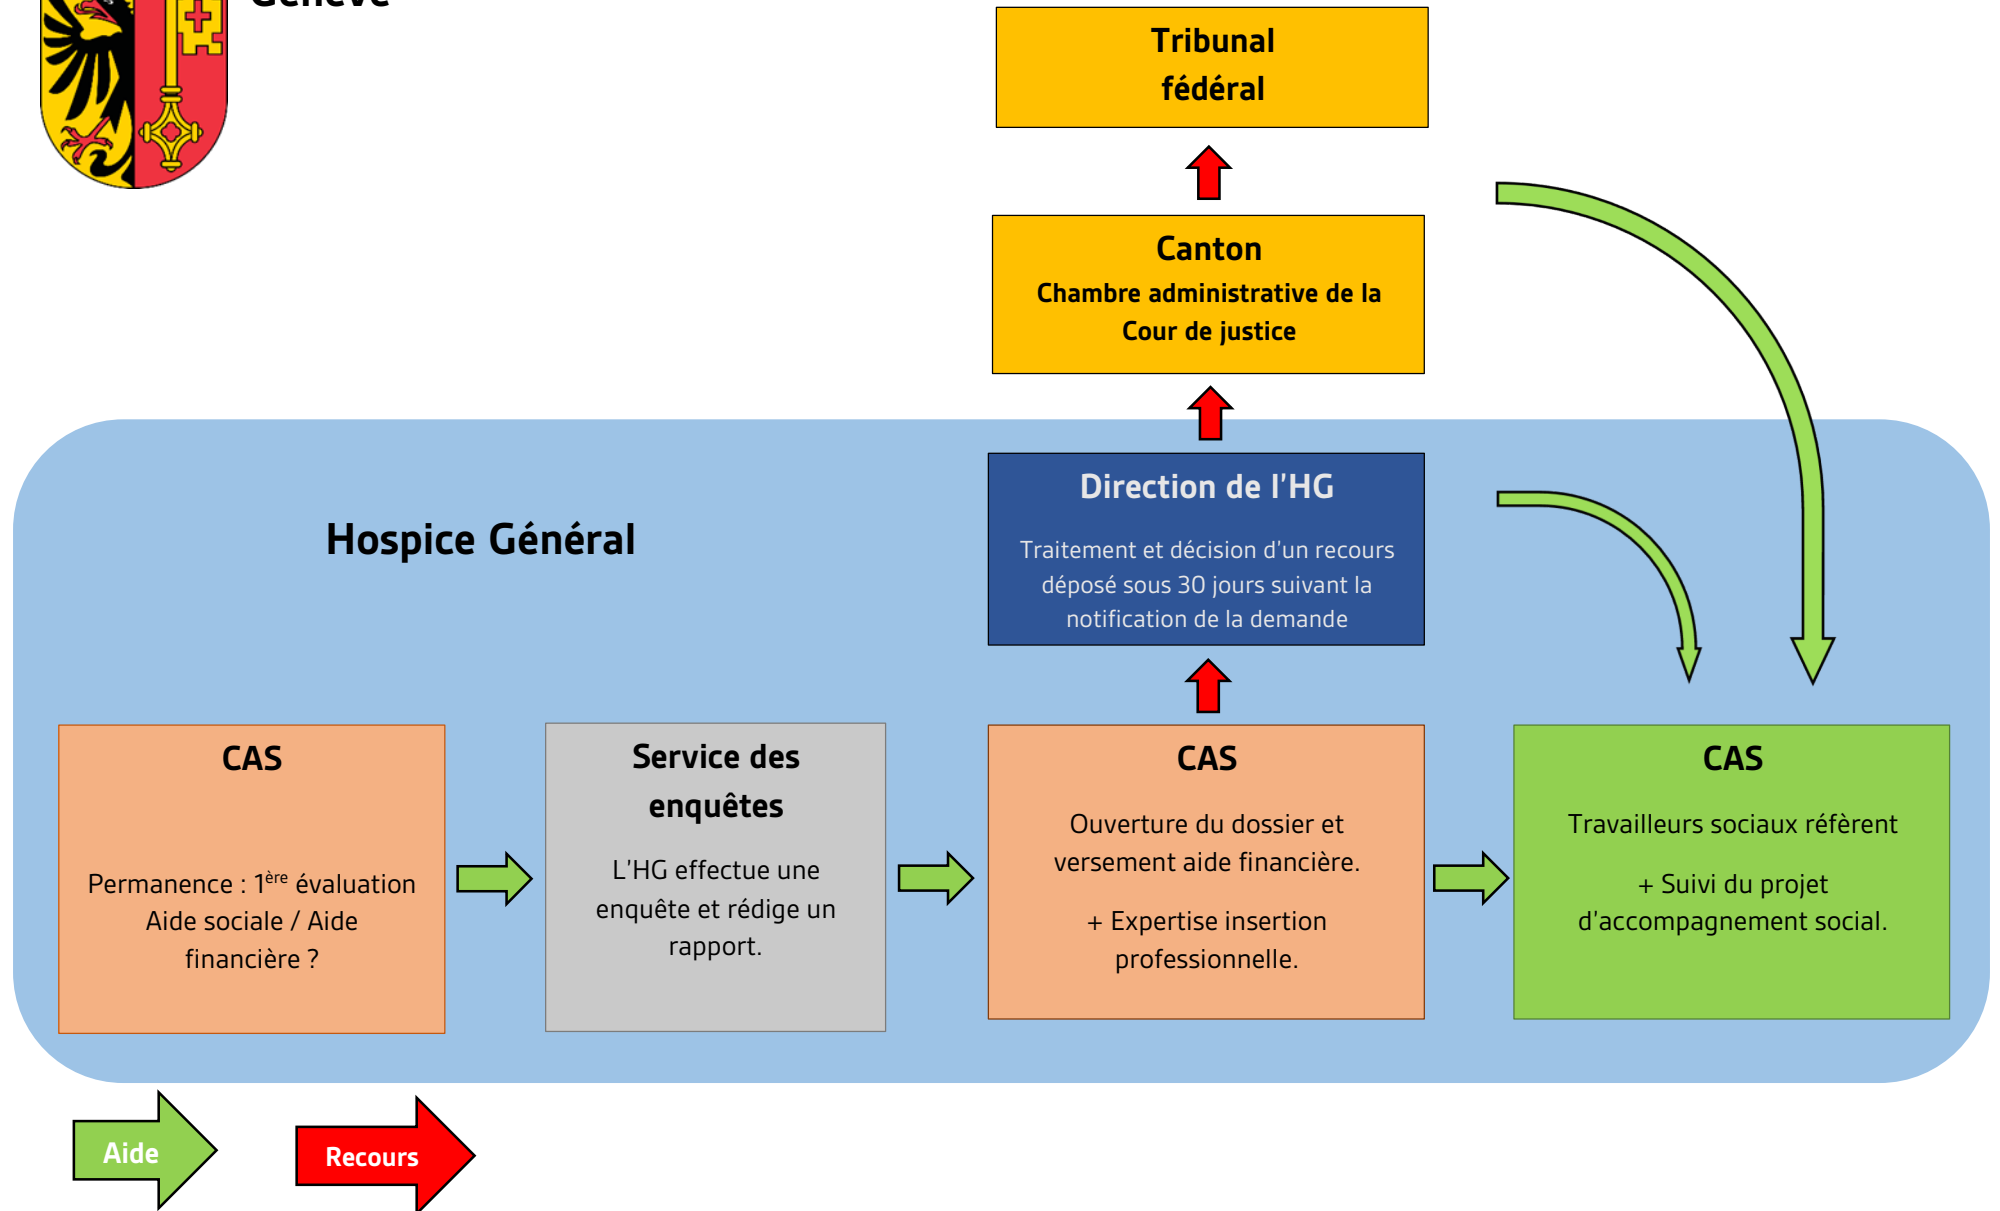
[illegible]

Tribunal fédéral

Canton
Chambre administrative de la Cour de justice

Hospice Général

Direction de l'HG
Traitement et décision d'un recours déposé sous 30 jours suivant la notification de la demande

CAS
Permanence : 1$^{ère}$ évaluation Aide sociale / Aide financière ?

Service des enquêtes
L'HG effectue une enquête et rédige un rapport.

CAS
Ouverture du dossier et versement aide financière.

+ Expertise insertion professionnelle.

CAS
Travailleurs sociaux référent

+ Suivi du projet d'accompagnement social.

Aide

Recours